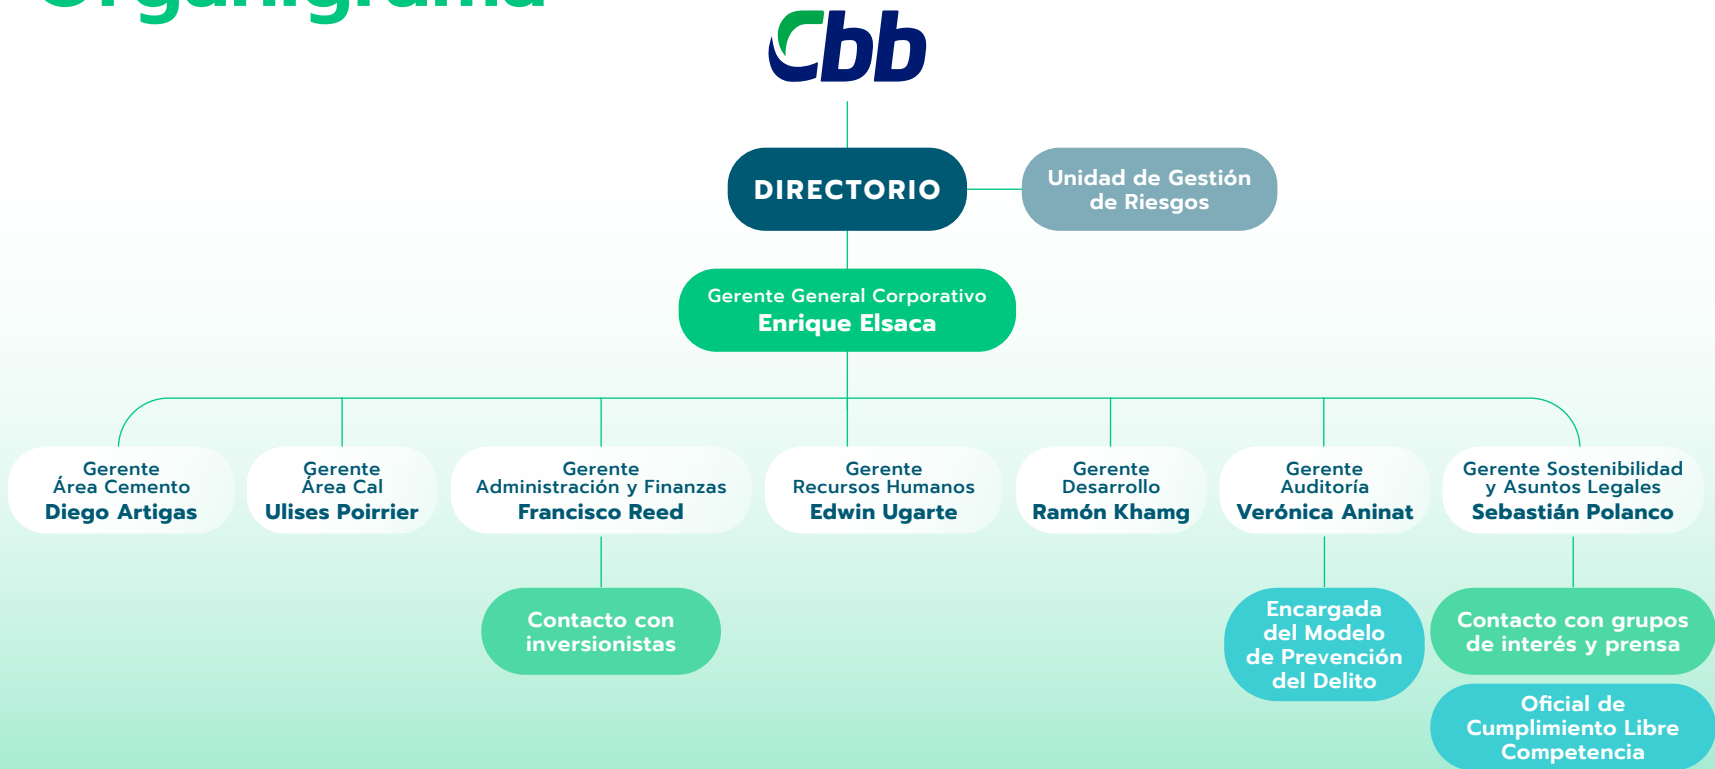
Organigrama

Cbb

DIRECTORIO

Unidad de Gestión de Riesgos

Gerente General Corporativo
Enrique Elsaca

Gerente
Área Cemento
Diego Artigas

Gerente
Área Cal
Ulises Poirrier

Gerente
Administración y Finanzas
Francisco Reed

Gerente
Recursos Humanos
Edwin Ugarte

Gerente
Desarrollo
Ramón Khamg

Gerente
Auditoría
Verónica Aninat

Gerente Sostenibilidad y Asuntos Legales
Sebastián Polanco

Contacto con inversionistas

Encargada del Modelo de Prevención del Delito

Contacto con grupos de interés y prensa

Oficial de Cumplimiento Libre Competencia